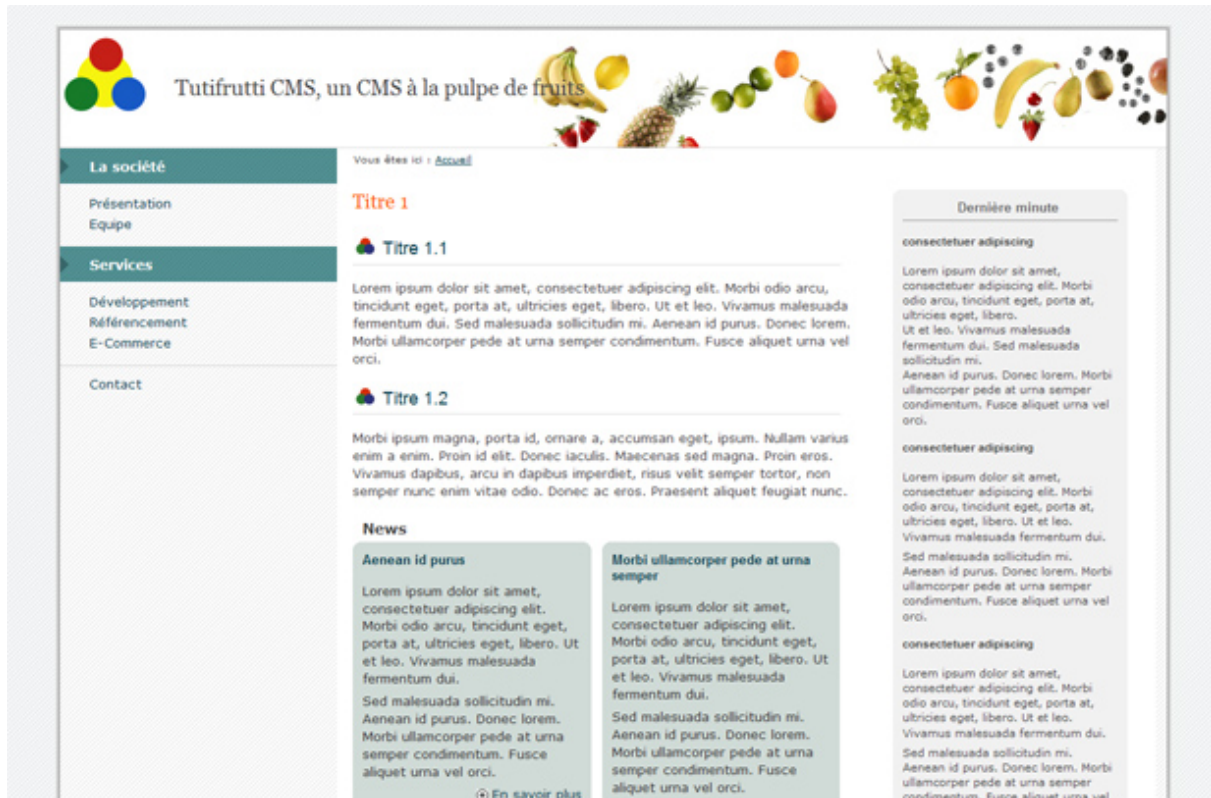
Tutifrutti CMS, un CMS à la pulpe de fruits

La société

Présentation
Equipe

Services

Développement
Référencement
E-Commerce

Contact

Vous êtes ici : Accueil

Titre 1

Titre 1.1

Lorem ipsum dolor sit amet, consectetuer adipiscing elit. Morbi odio arcu, tincidunt eget, porta at, ultricies eget, libero. Ut et leo. Vivamus malesuada fermentum dui. Sed malesuada sollicitudin mi. Aenean id purus. Donec lorem. Morbi ullamcorper pede at urna semper condimentum. Fusce aliquet urna vel orci.

Titre 1.2

Morbi ipsum magna, porta id, ornare a, accumsan eget, ipsum. Nullam varius enim a enim. Proin id elit. Donec iaculis. Maecenas sed magna. Proin eros. Vivamus dapibus, arcu in dapibus imperdiet, risus velit semper tortor, non semper nunc enim vitae odio. Donec ac eros. Praesent aliquet feugiat nunc.

News

Aenean id purus

Lorem ipsum dolor sit amet, consectetuer adipiscing elit. Morbi odio arcu, tincidunt eget, porta at, ultricies eget, libero. Ut et leo. Vivamus malesuada fermentum dui.

Sed malesuada sollicitudin mi. Aenean id purus. Donec lorem. Morbi ullamcorper pede at urna semper condimentum. Fusce aliquet urna vel orci.

En savoir plus

Morbi ullamcorper pede at urna semper

Lorem ipsum dolor sit amet, consectetuer adipiscing elit. Morbi odio arcu, tincidunt eget, porta at, ultricies eget, libero. Ut et leo. Vivamus malesuada fermentum dui.

Sed malesuada sollicitudin mi. Aenean id purus. Donec lorem. Morbi ullamcorper pede at urna semper condimentum. Fusce aliquet urna vel orci.

Dernière minute

consectetuer adipiscing

Lorem ipsum dolor sit amet, consectetuer adipiscing elit. Morbi odio arcu, tincidunt eget, porta at, ultricies eget, libero.
Ut et leo. Vivamus malesuada fermentum dui. Sed malesuada sollicitudin mi.
Aenean id purus. Donec lorem. Morbi ullamcorper pede at urna semper condimentum. Fusce aliquet urna vel orci.

consectetuer adipiscing

Lorem ipsum dolor sit amet, consectetuer adipiscing elit. Morbi odio arcu, tincidunt eget, porta at, ultricies eget, libero. Ut et leo. Vivamus malesuada fermentum dui.

Sed malesuada sollicitudin mi. Aenean id purus. Donec lorem. Morbi ullamcorper pede at urna semper condimentum. Fusce aliquet urna vel orci.

consectetuer adipiscing

Lorem ipsum dolor sit amet, consectetuer adipiscing elit. Morbi odio arcu, tincidunt eget, porta at, ultricies eget, libero. Ut et leo. Vivamus malesuada fermentum dui.

Sed malesuada sollicitudin mi. Aenean id purus. Donec lorem. Morbi ullamcorper pede at urna semper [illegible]